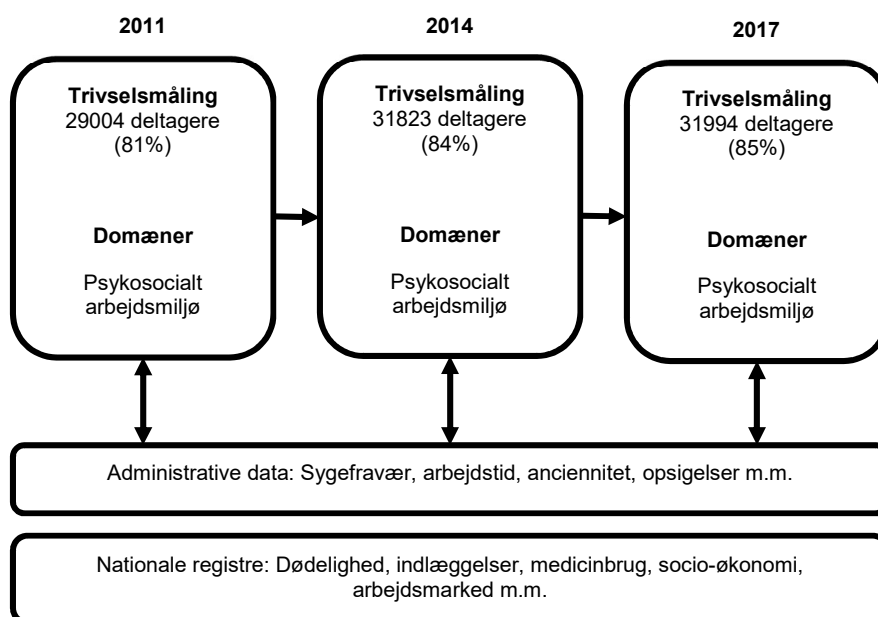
2011

Trivselsmåling
29004 deltagere
(81%)

Domæner

Psykosocialt arbejdsmiljø

2014

Trivselsmåling
31823 deltagere
(84%)

Domæner

Psykosocialt arbejdsmiljø

2017

Trivselsmåling
31994 deltagere
(85%)

Domæner

Psykosocialt arbejdsmiljø

Administrative data: Sygefravær, arbejdstid, anciennitet, opsigelser m.m.

Nationale registre: Dødelighed, indlæggelser, medicinbrug, socio-økonomi, arbejdsmarked m.m.